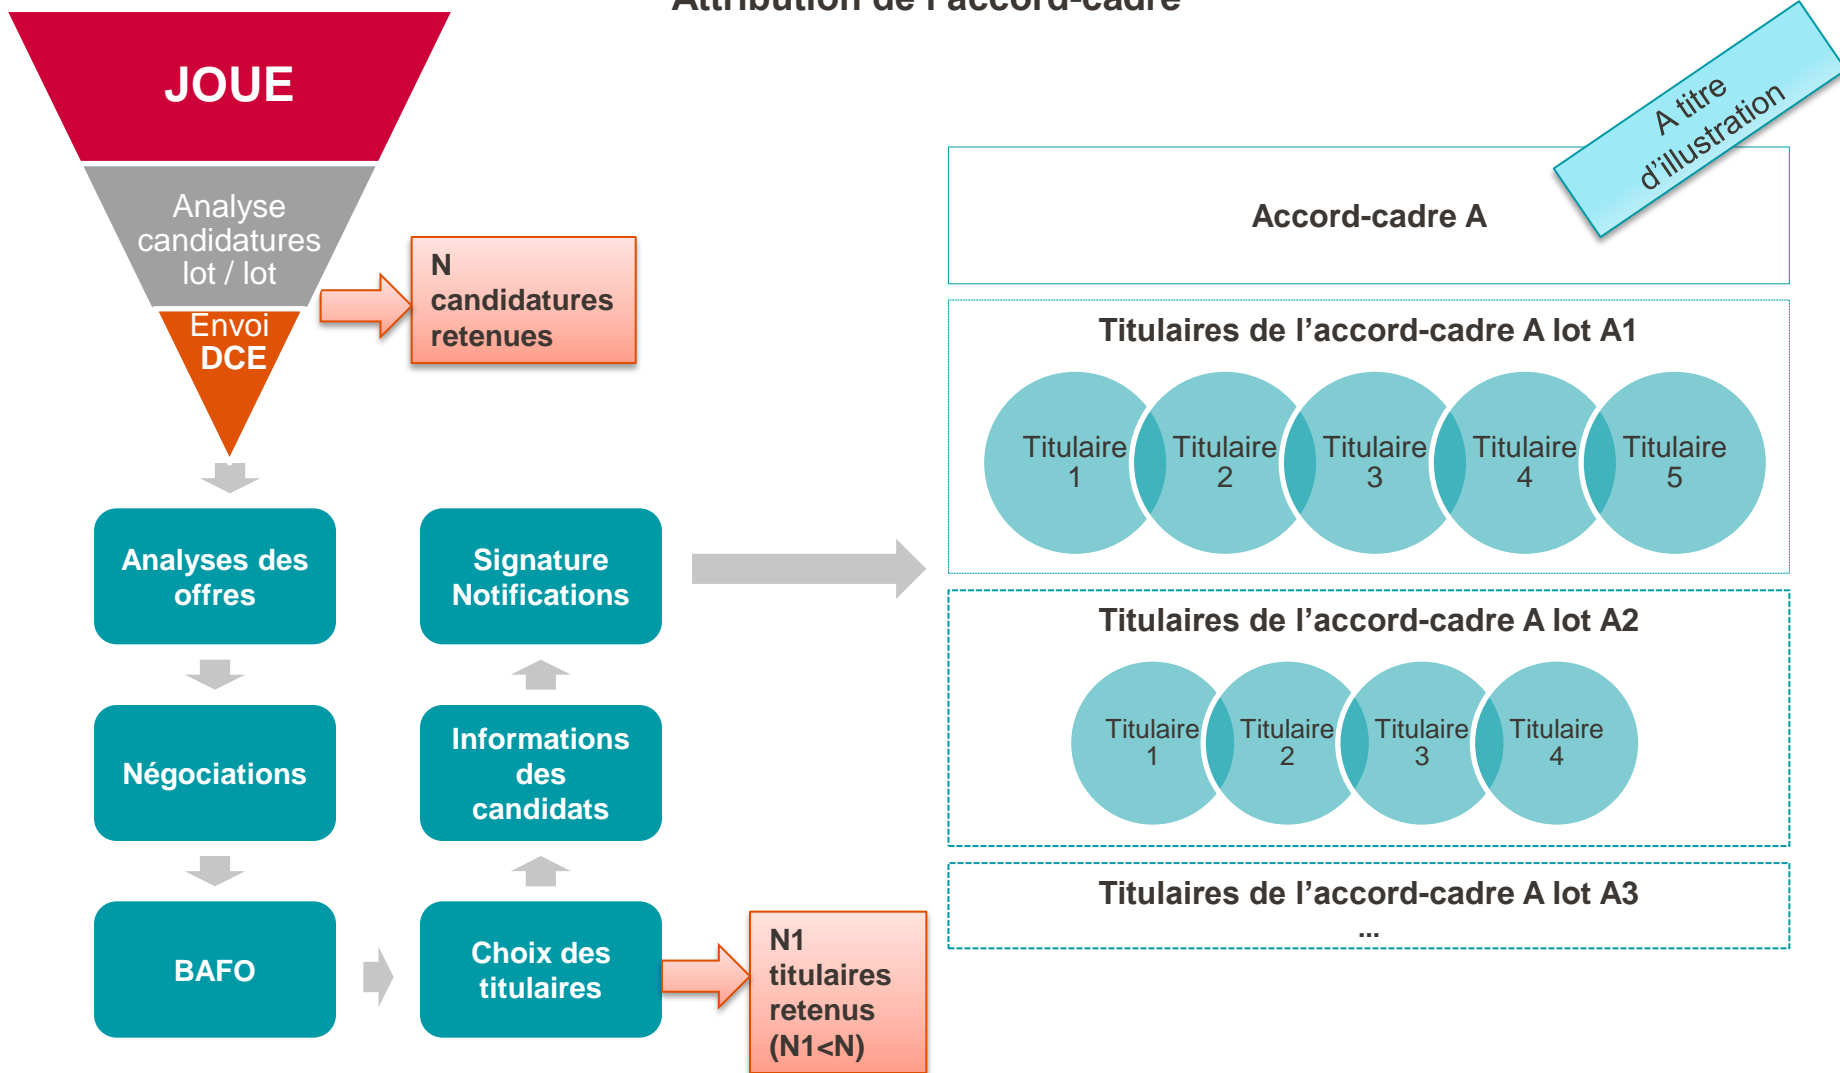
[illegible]

JOUE

Analyse candidatures lot / lot

Envoi DCE

N candidatures retenues

A titre d'illustration

Accord-cadre A

Titulaires de l'accord-cadre A lot A1

Titulaire 1

Titulaire 2

Titulaire 3

Titulaire 4

Titulaire 5

Analyses des offres

Signature Notifications

Titulaires de l'accord-cadre A lot A2

Titulaire 1

Titulaire 2

Titulaire 3

Titulaire 4

Négociations

Informations des candidats

Titulaires de l'accord-cadre A lot A3

...

BAFO

Choix des titulaires

N1 titulaires retenus (N1<N)